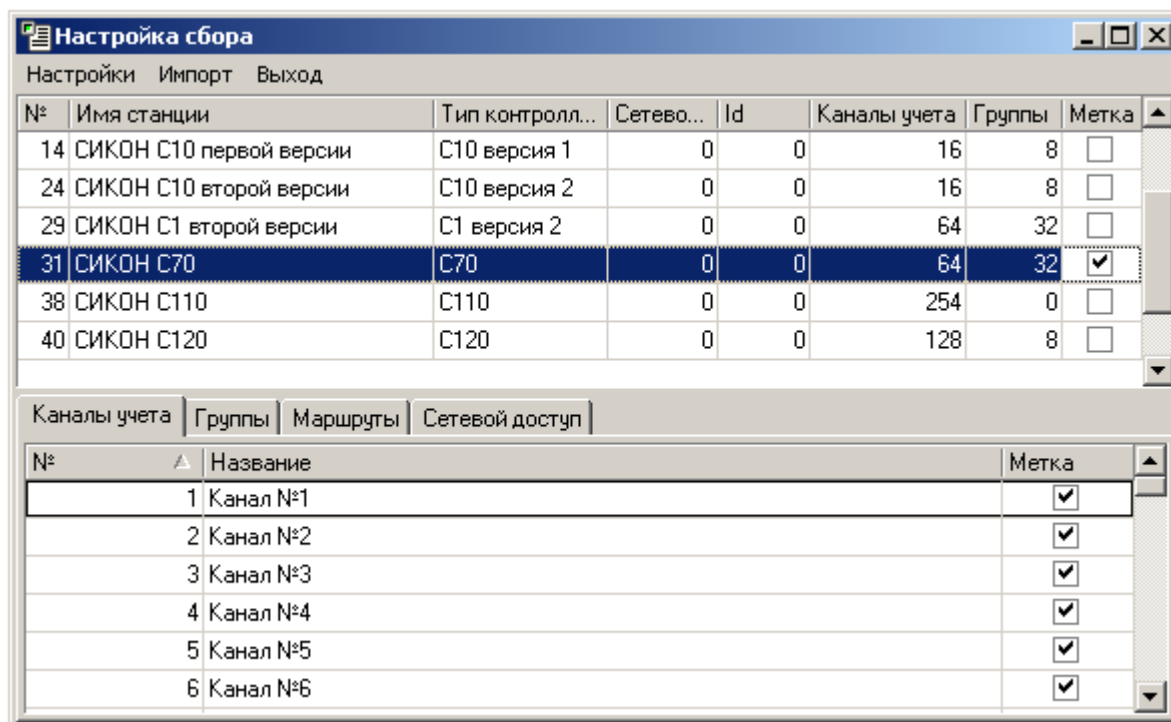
Настройка сбора

Настройки Импорт Выход

| № | Имя станции | Тип контролл... | Сетево... | Id | Каналы учета | Группы | Метка |
|---|---|---|---|---|---|---|---|
| 14 | СИКОН С10 первой версии | С10 версия 1 | 0 | 0 | 16 | 8 | ☐ |
| 24 | СИКОН С10 второй версии | С10 версия 2 | 0 | 0 | 16 | 8 | ☐ |
| 29 | СИКОН С1 второй версии | С1 версия 2 | 0 | 0 | 64 | 32 | ☐ |
| 31 | СИКОН С70 | С70 | 0 | 0 | 64 | 32 | ☑ |
| 38 | СИКОН С110 | С110 | 0 | 0 | 254 | 0 | ☐ |
| 40 | СИКОН С120 | С120 | 0 | 0 | 128 | 8 | ☐ |

Каналы учета | Группы | Маршруты | Сетевой доступ

| № | Название | Метка |
|---|---|---|
| 1 | Канал №1 | ☑ |
| 2 | Канал №2 | ☑ |
| 3 | Канал №3 | ☑ |
| 4 | Канал №4 | ☑ |
| 5 | Канал №5 | ☑ |
| 6 | Канал №6 | ☑ |